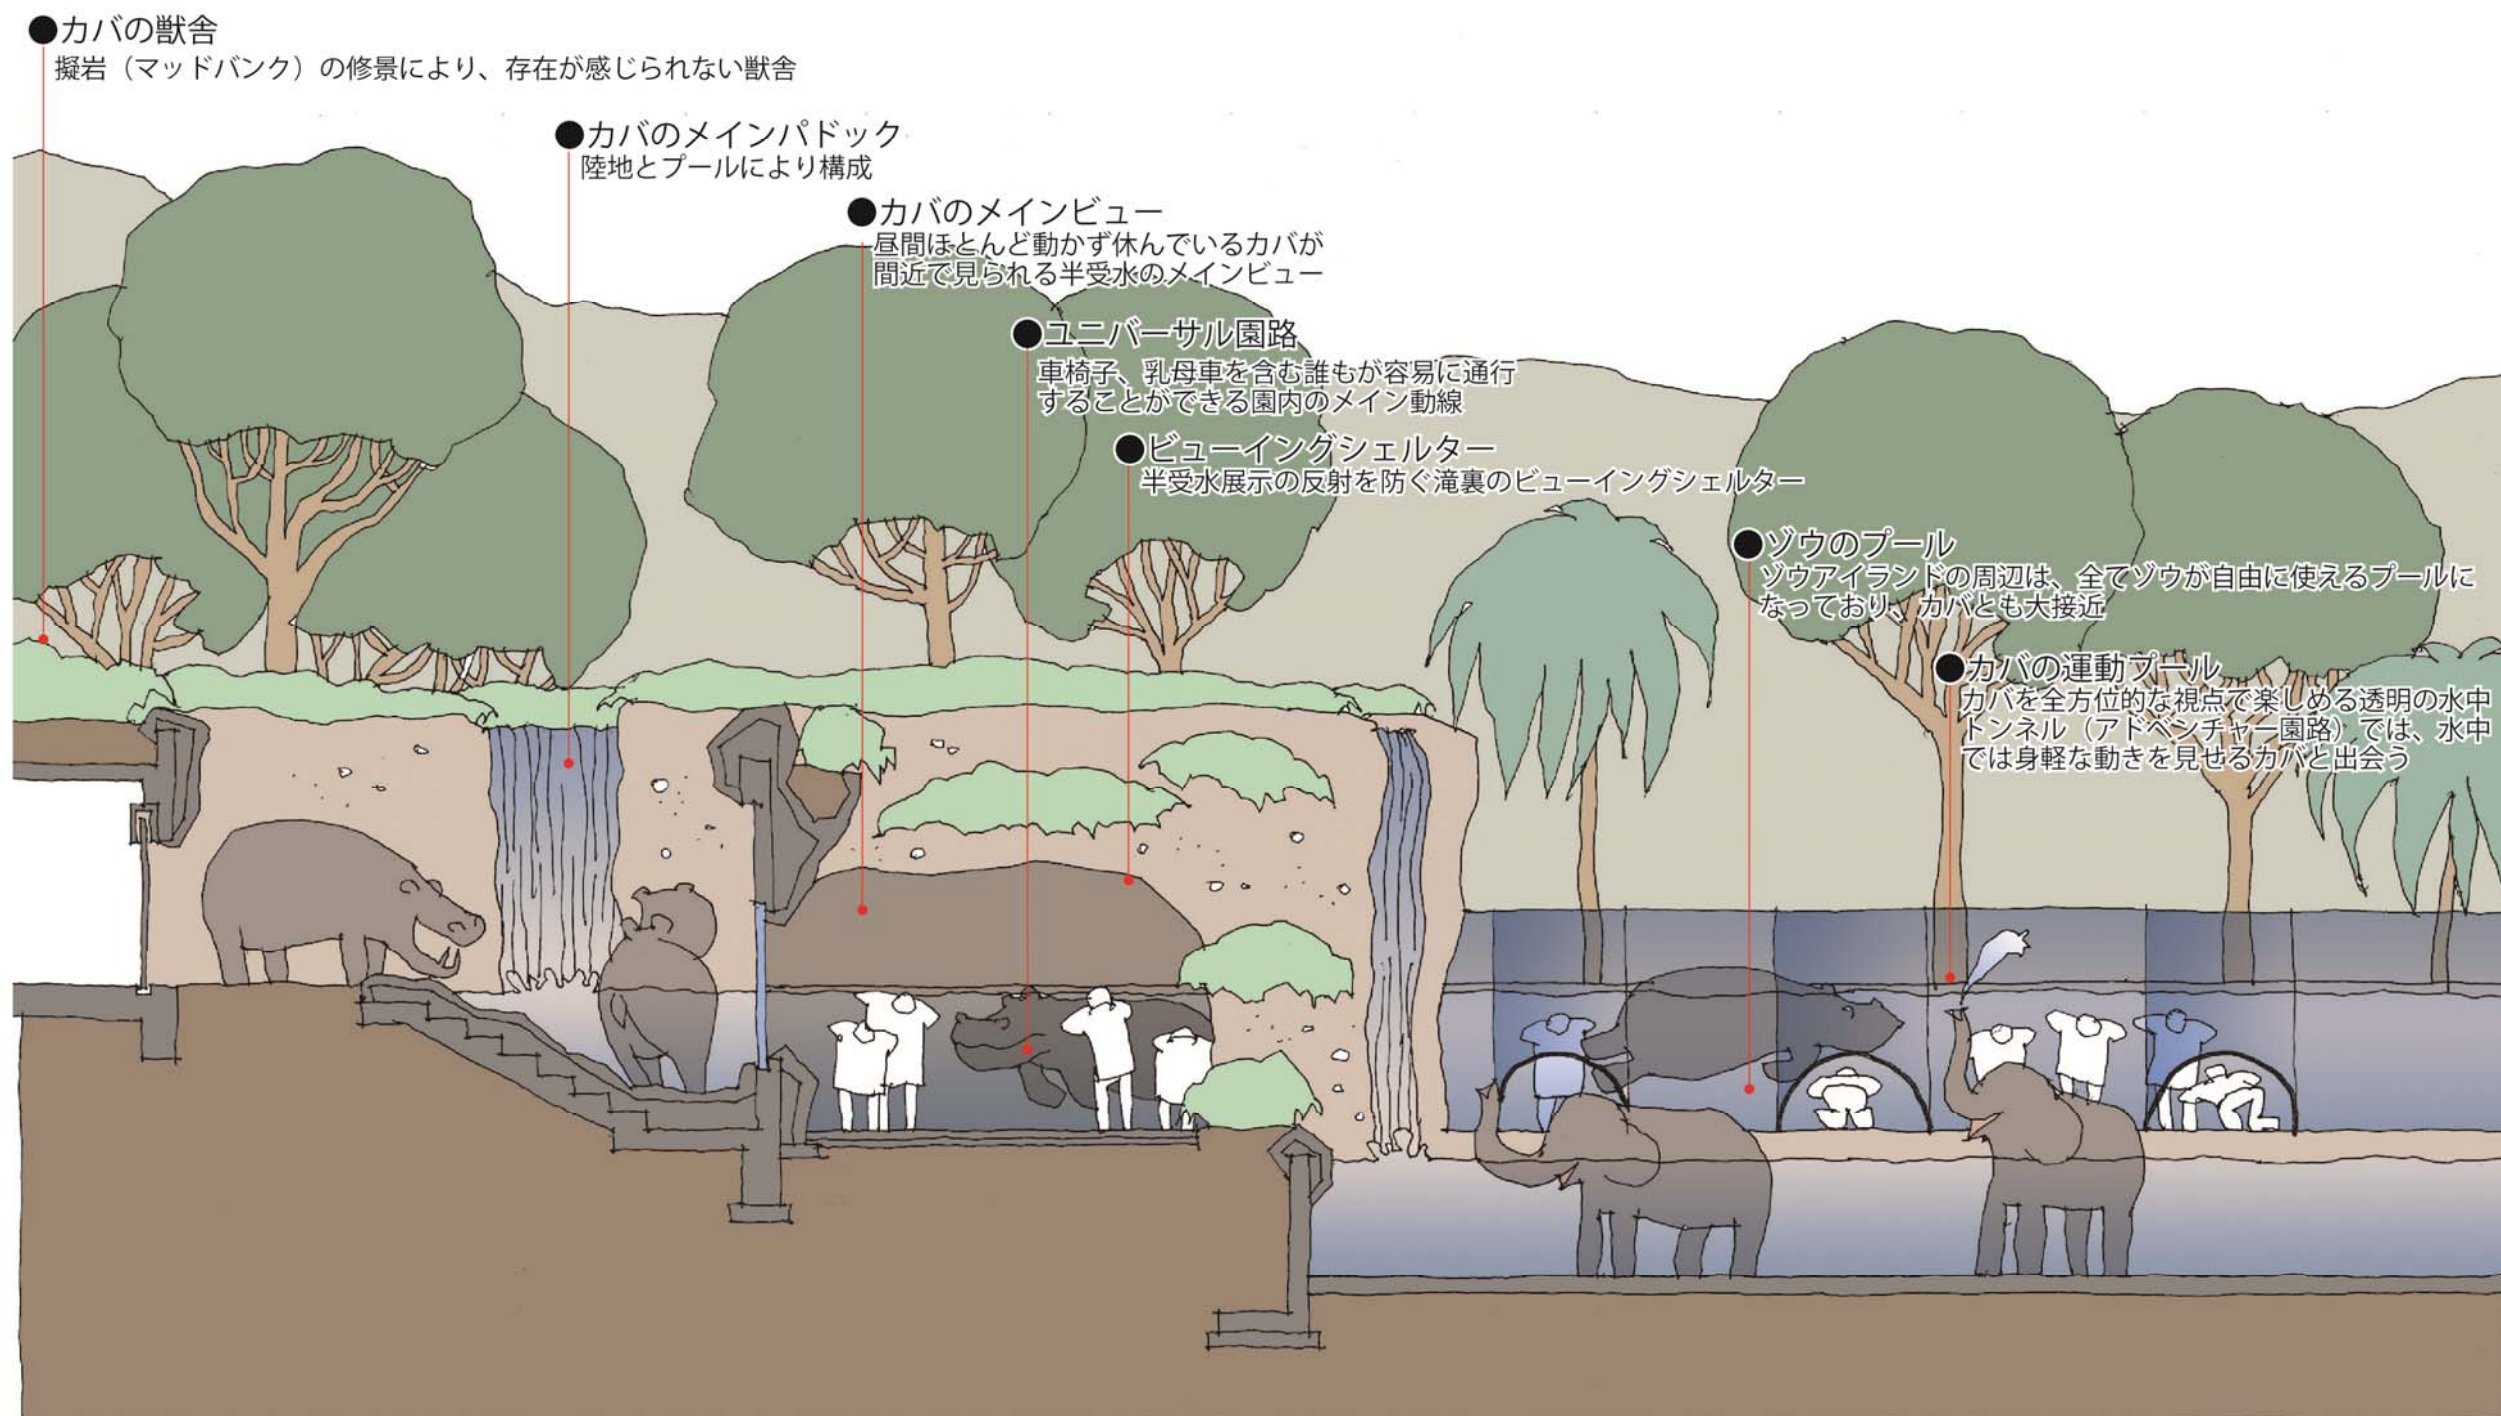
●カバの獣舎
擬岩（マッドバンク）の修景により、存在が感じられない獣舎

●カバのメインパドック
陸地とプールにより構成

●カバのメインビュー
昼間ほとんど動かず休んでいるカバが間近で見られる半受水のメインビュー

●ユニバーサル園路
車椅子、乳母車を含む誰もが容易に通行することができる園内のメイン動線

●ビューイングシェルター
半受水展示の反射を防ぐ滝裏のビューイングシェルター

●ゾウのプール
ゾウアイランドの周辺は、全てゾウが自由に使えるプールになっており、カバとも大接近

●カバの運動プール
カバを全方位的な視点で楽しめる透明の水中トンネル（アドベンチャー園路）では、水中では身軽な動きを見せるカバと出会う